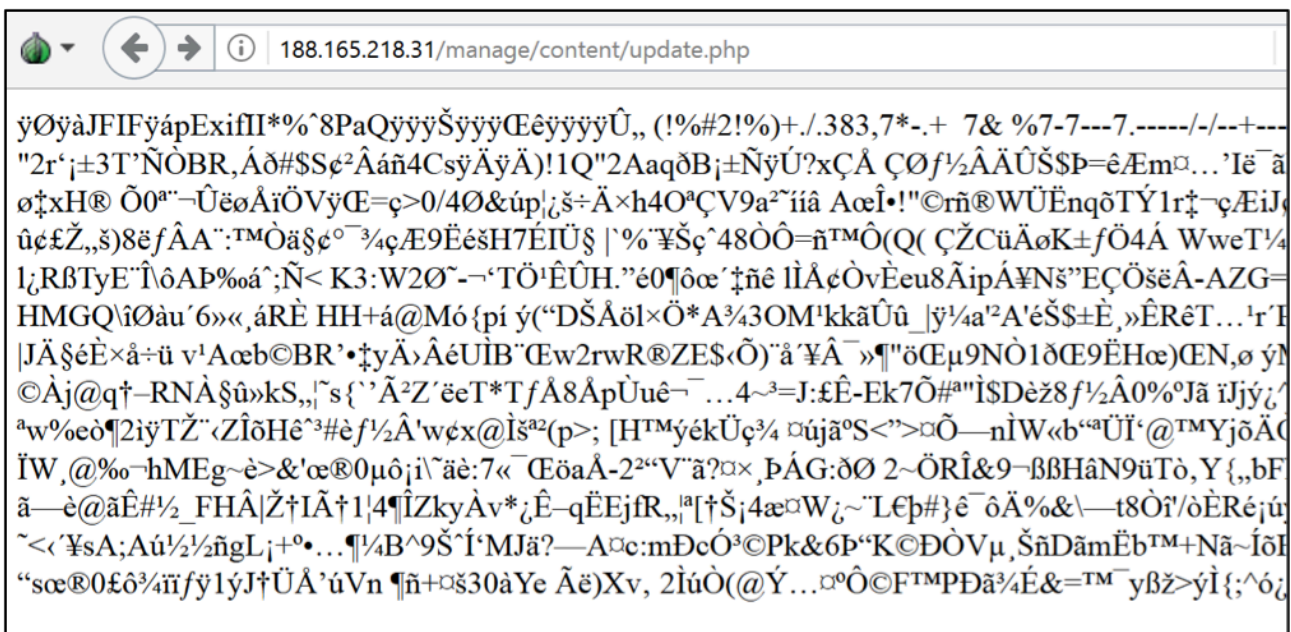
188.165.218.31/manage/content/update.php

ÿØÿàJFIFÿápExifII*%ˆ8PaQÿÿÿŠÿÿÿŒêÿÿÿÿÛ„ (!%#2!%)+./.383,7*-.+ 7& %7-7---7.-----/-/--+---
"2r'¡±3T'ÑÒBR,Áð#$S¢²Âáñ4CsÿÄÿÄ)!1Q"2AaqðB¡±ÑÿÚ?xÇÅ ÇØƒ½ÂÀÛŠ$Þ=êÆm¤…'Ië¯ã
ø‡xH® Õ0ª¨¬ÛëøÅïÖVÿŒ=ç>0/4Ø&úp¦¿š÷Ä×h4OªÇV9a²˜ííâ AœÎ•!"©rñ®WÜËnqõTÝ1r‡¬çÆiJ
û¢£Ž„š)8ëƒÂA¨:™Òä§¢°¯¾çÆ9ËéšH7ÉIÜ§ |`%¨¥Šç^48ÒÒ=ñ™Ô(Q( ÇŽCüÄøK±ƒÖ4Á WweT¼
l¿RßTyE¨Î\ôAÞ‰á^;Ñ< K3:W2Ø˜-¬'TÖ¹ÊÛH."é0¶ôœ´‡ñê 1ÌÅ¢ÒvÈeu8ÃipÁ¥Nš"EÇÖšëÂ-AZG=
HMGQ\îØàu´6»«¸áRÈ HH+á@Mó{pí ý("DŠÅöl×Ö*A¾3OM¹kkãÛû_|ÿ¼a'²A'éŠ$±È¸»ÊRêT…¹r'
|JÄ§éÈ×å÷ü v¹Aœb©BR'•‡yÄ›ÂéUÌB¨Œw2rwR®ZE$‹Õ)¨å´¥Â¯»¶"öŒµ9NÒ1ðŒ9ËHœ)ŒN,ø ý
©Àj@q†–RNÀ§û»kS,¦˜s{'`Ã²Z´ëeT*TƒÂ8ÅpÙuê¬¯…4~³=J:£Ê-Ek7Õ#ª"Ì$Dèž8ƒ½Â0%ºJã ïJjý¿
ªw%eò¶2iÿTŽ¨‹ZÎõHê^³#èƒ½Â'w¢x@Ìšª²(p>; [H™ýékÜç¾ ¤újãºS<">¤Õ—nÌW«b"ªÜÏ'@™YjõÄ
ÏW¸@‰¬hMEg~è>&'œ®0µô¡i\¯äè:7«¯ŒöaÅ-2²"V¨ã?¤×¸ÞÁG:ðØ 2~ÖRÎ&9¬ßßHâN9üTò,Y{„bF
ã—è@ãÊ#½_FHÂ|Ž†IÃ†1¦4¶ÎZkyÀv*¿Ê–qËEjfR„¦ª[†Š¡4æ¤W¿~¨L€þ#}ê¯ôÄ%&\—t8Òî'/òÈRé¡ú
˜<‹'¥sA;Aú½½ñgL¡+º•…¶¼B^9Š^Í'MJä?—A¤c:mÐcÓ³©Pk&6Þ"K©ÐÒVµ¸ŠñDãmËb™+Nã~ÍõÞ
"sœ®0£ô¾ïïƒÿ1ýJ†ÜÅ'úVn ¶ñ+¤š30àYe Ãë)Xv, 2ÌúÒ(@Ý…¤ºÔ©F™PÐã¾É&=™¯yßž>ýÌ{;^ó¿